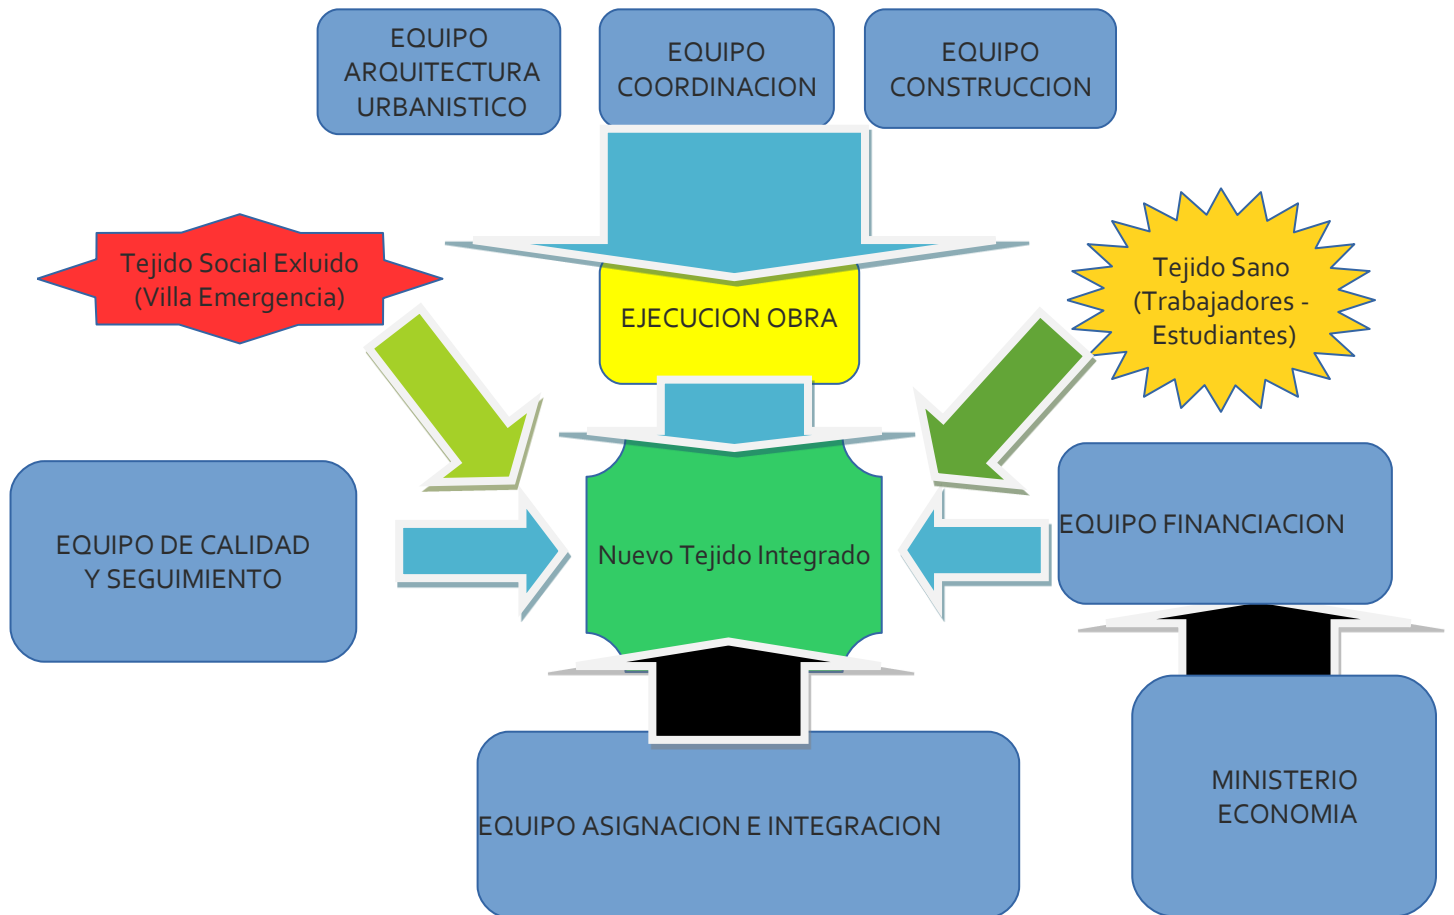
EQUIPO ARQUITECTURA URBANISTICO

EQUIPO COORDINACION

EQUIPO CONSTRUCCION

Tejido Social Exluido (Villa Emergencia)

EJECUCION OBRA

Tejido Sano (Trabajadores - Estudiantes)

EQUIPO DE CALIDAD Y SEGUIMIENTO

Nuevo Tejido Integrado

EQUIPO FINANCIACION

EQUIPO ASIGNACION E INTEGRACION

MINISTERIO ECONOMIA